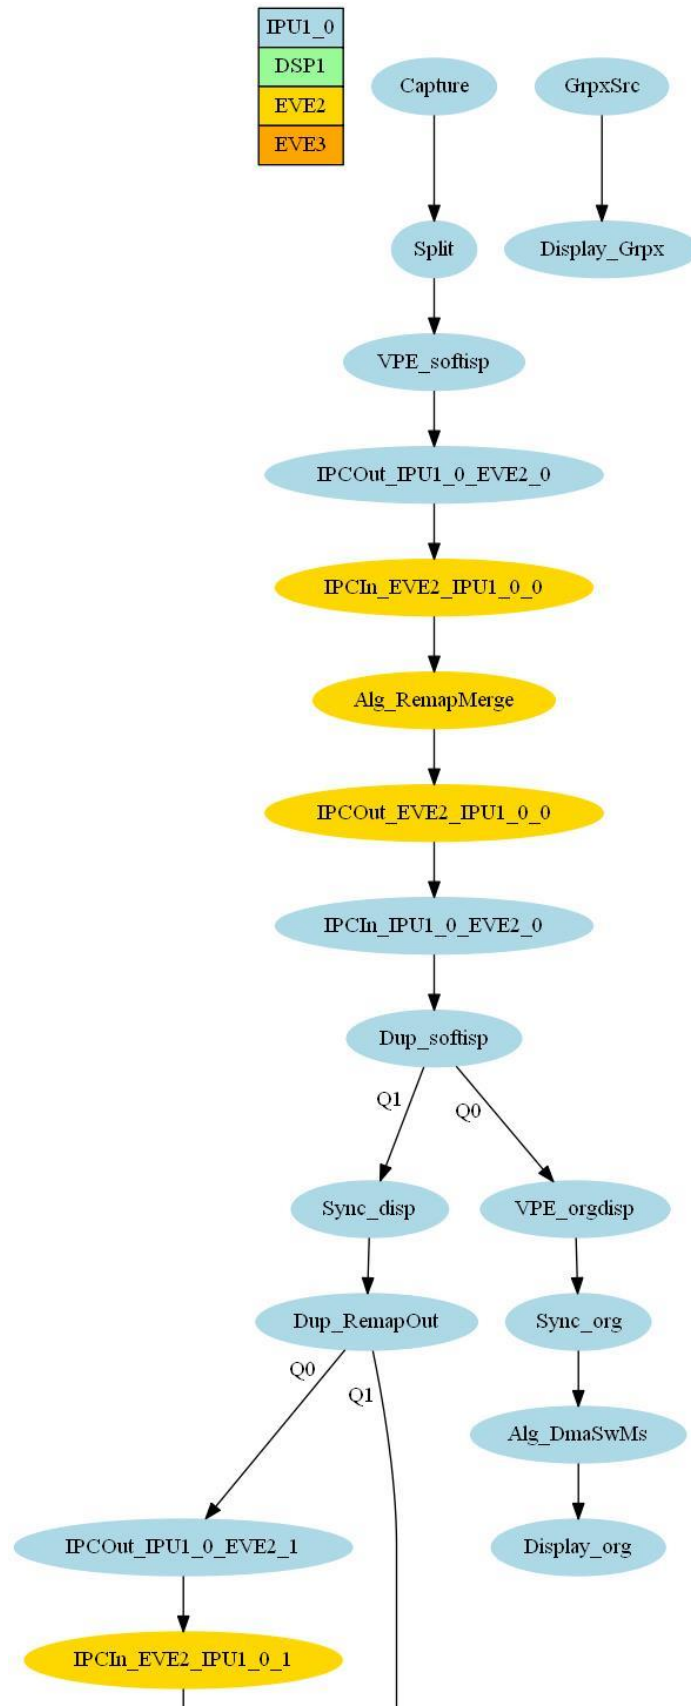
IPU1_0
DSP1
EVE2
EVE3

Capture
GrpxSrc
Split
Display_Grpx
VPE_softisp
IPCOut_IPU1_0_EVE2_0
IPCIn_EVE2_IPU1_0_0
Alg_RemapMerge
IPCOut_EVE2_IPU1_0_0
IPCIn_IPU1_0_EVE2_0
Dup_softisp
Q1
Q0
Sync_disp
VPE_orgdisp
Dup_RemapOut
Sync_org
Q0
Q1
Alg_DmaSwMs
IPCOut_IPU1_0_EVE2_1
Display_org
IPCIn_EVE2_IPU1_0_1